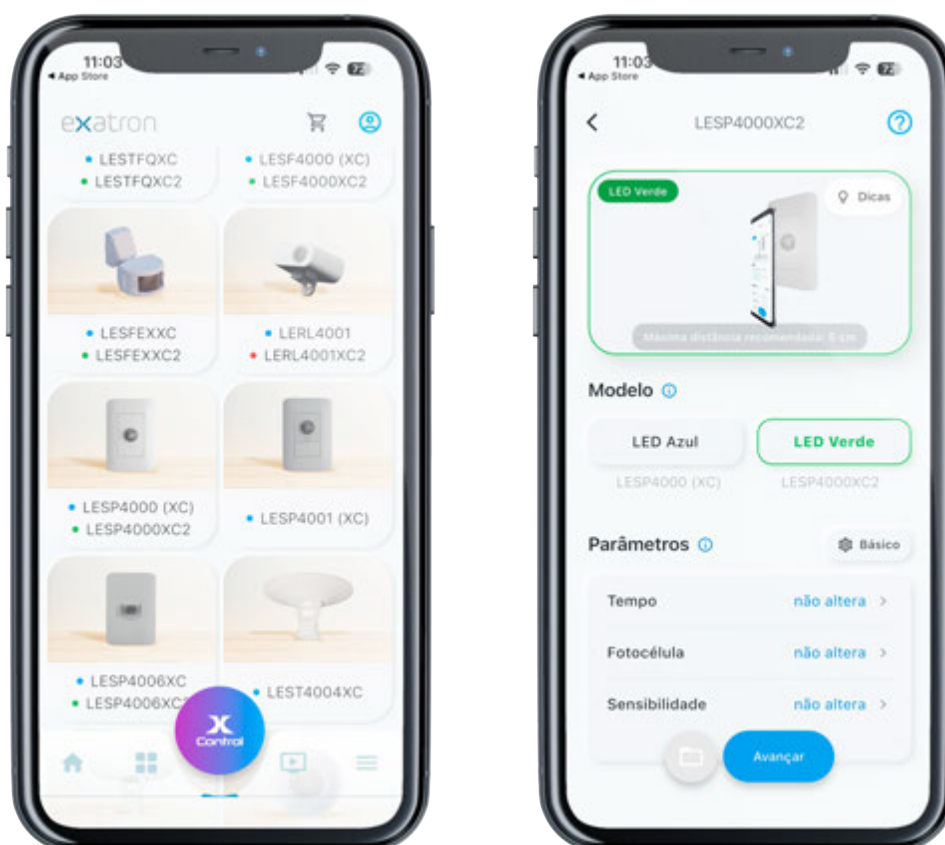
11:03
◂ App Store

exatron

• LESTFQXC
• LESTFQXC2

• LESF4000 (XC)
• LESF4000XC2

• LESFEXXC
• LESFEXXC2

• LERL4001
• LERL4001XC2

• LESP4000 (XC)
• LESP4000XC2

• LESP4001 (XC)

• LESP4006XC
• LESP4006XC2

• LEST4004XC

X Control

11:03
◂ App Store

<
LESP4000XC2

LED Verde
Dicas

Máxima distância recomendada: 5 cm

Modelo

LED Azul
LESP4000 (XC)

LED Verde
LESP4000XC2

Parâmetros

Básico

Tempo
não altera >

Fotocélula
não altera >

Sensibilidade
não altera >

Avançar